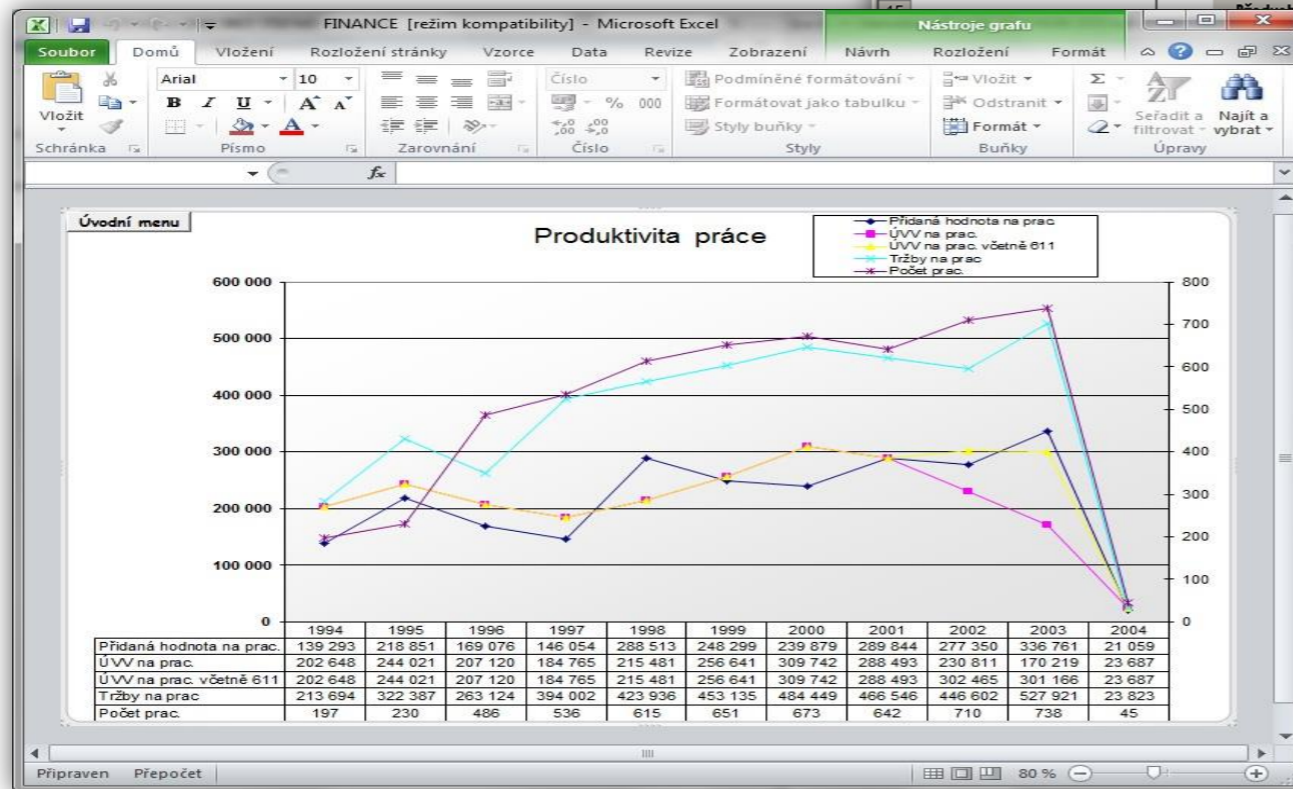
FINANCE [režim kompatibility] - Microsoft Excel

Nástroje grafu

Soubor Domů Vložení Rozložení stránky Vzorce Data Revize Zobrazení Návrh Rozložení Formát

Vložit
Arial 10
Číslo
Podmíněné formátování
Formátovat jako tabulku
Styly buňky
Vložit
Odstranit
Formát
Seřadit a filtrovat
Najít a vybrat

Schránka Písmo Zarovnání Číslo Styly Buňky Úpravy

$f_x$

Úvodní menu

Produktivita práce

Přidaná hodnota na prac.
ÚVV na prac.
ÚVV na prac. včetně 611
Tržby na prac
Počet prac.

600 000
500 000
400 000
300 000
200 000
100 000
0

800
700
600
500
400
300
200
100
0

| | 1994 | 1995 | 1996 | 1997 | 1998 | 1999 | 2000 | 2001 | 2002 | 2003 | 2004 |
|---|---|---|---|---|---|---|---|---|---|---|---|
| Přidaná hodnota na prac. | 139 293 | 218 851 | 169 076 | 146 054 | 288 513 | 248 299 | 239 879 | 289 844 | 277 350 | 336 761 | 21 059 |
| ÚVV na prac. | 202 648 | 244 021 | 207 120 | 184 765 | 215 481 | 256 641 | 309 742 | 288 493 | 230 811 | 170 219 | 23 687 |
| ÚVV na prac. včetně 611 | 202 648 | 244 021 | 207 120 | 184 765 | 215 481 | 256 641 | 309 742 | 288 493 | 302 465 | 301 166 | 23 687 |
| Tržby na prac | 213 694 | 322 387 | 263 124 | 394 002 | 423 936 | 453 135 | 484 449 | 466 546 | 446 602 | 527 921 | 23 823 |
| Počet prac. | 197 | 230 | 486 | 536 | 615 | 651 | 673 | 642 | 710 | 738 | 45 |

Připraven Přepočet

80 %